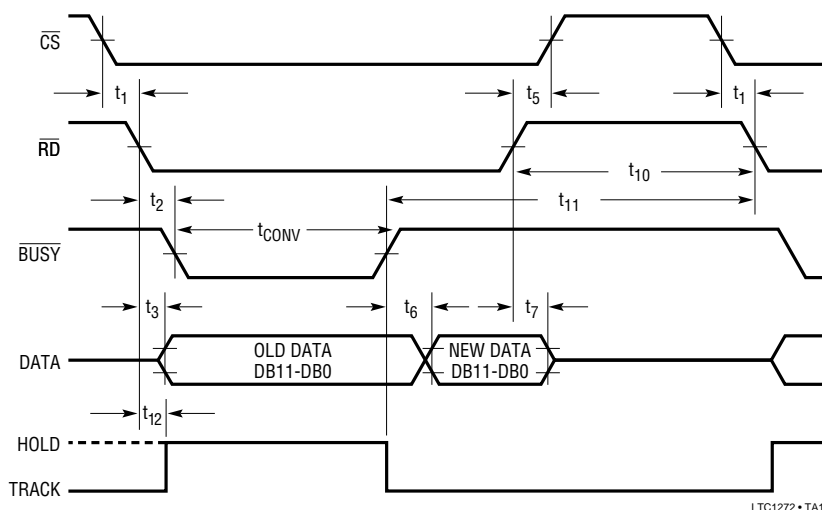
$\overline{CS}$

$t_1$

$t_5$

$t_1$

$\overline{RD}$

$t_{10}$

$t_2$

$t_{11}$

$t_{CONV}$

$\overline{BUSY}$

$t_3$

$t_6$

$t_7$

DATA

OLD DATA DB11-DB0

NEW DATA DB11-DB0

$t_{12}$

HOLD

TRACK

LTC1272 • TA1